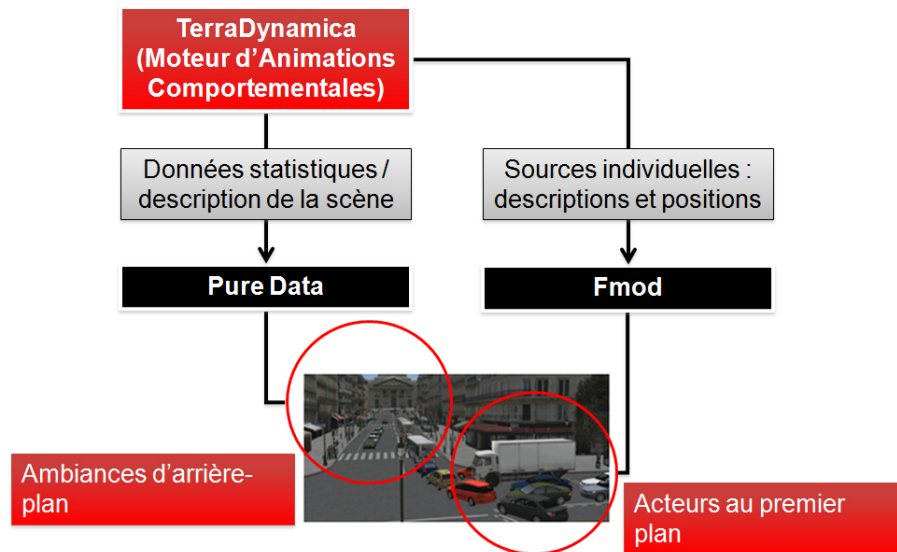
TerraDynamica (Moteur d'Animations Comportementales)

Données statistiques / description de la scène

Sources individuelles : descriptions et positions

Pure Data

Fmod

Ambiances d'arrière-plan

Acteurs au premier plan